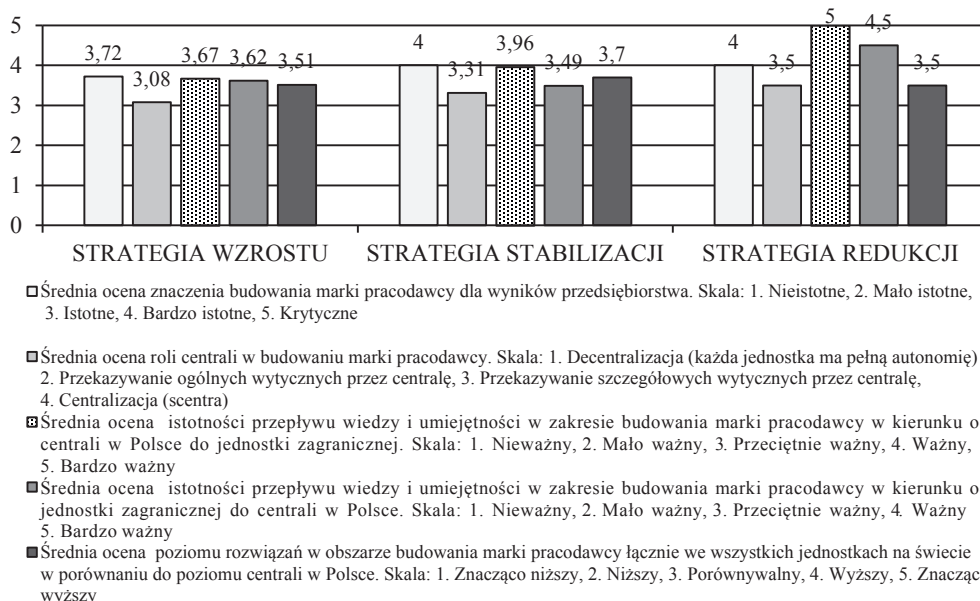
5
4
3
2
1
0

3,72 3,08 3,67 3,62 3,51
4 3,31 3,96 3,49 3,7
4 3,5 5 4,5 3,5

STRATEGIA WZROSTU STRATEGIA STABILIZACJI STRATEGIA REDUKCJI

Średnia ocena znaczenia budowania marki pracodawcy dla wyników przedsiębiorstwa. Skala: 1. Nieistotne, 2. Mało istotne, 3. Istotne, 4. Bardzo istotne, 5. Krytyczne

Średnia ocena roli centrali w budowaniu marki pracodawcy. Skala: 1. Decentralizacja (każda jednostka ma pełną autonomię) 2. Przekazywanie ogólnych wytycznych przez centralę, 3. Przekazywanie szczegółowych wytycznych przez centralę, 4. Centralizacja (scentra)

Średnia ocena istotności przepływu wiedzy i umiejętności w zakresie budowania marki pracodawcy w kierunku o centrali w Polsce do jednostki zagranicznej. Skala: 1. Nieważny, 2. Mało ważny, 3. Przeciętnie ważny, 4. Ważny, 5. Bardzo ważny

Średnia ocena istotności przepływu wiedzy i umiejętności w zakresie budowania marki pracodawcy w kierunku o jednostki zagranicznej do centrali w Polsce. Skala: 1. Nieważny, 2. Mało ważny, 3. Przeciętnie ważny, 4. Ważny 5. Bardzo ważny

Średnia ocena poziomu rozwiązań w obszarze budowania marki pracodawcy łącznie we wszystkich jednostkach na świecie w porównaniu do poziomu centrali w Polsce. Skala: 1. Znacząco niższy, 2. Niższy, 3. Porównywalny, 4. Wyższy, 5. Znacząc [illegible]